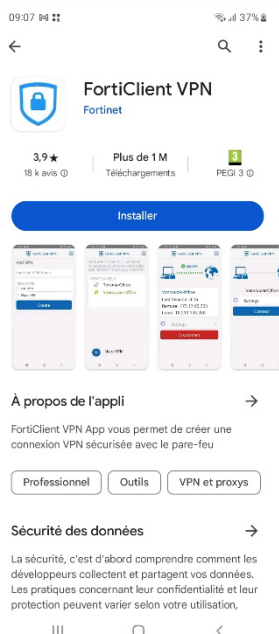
09:07 ✉ ⚠ ·

37 %

FortiClient VPN

Fortinet

3,9 ★

18 k avis ⓘ

Plus de 1 M

Téléchargements

3

PEGI 3 ⓘ

Installer

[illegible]

À propos de l'appli

FortiClient VPN App vous permet de créer une connexion VPN sécurisée avec le pare-feu

Professionnel

Outils

VPN et proxys

Sécurité des données

La sécurité, c'est d'abord comprendre comment les développeurs collectent et partagent vos données. Les pratiques concernant leur confidentialité et leur protection peuvent varier selon votre utilisation,